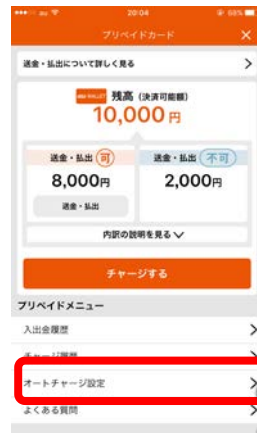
●●●○○ au 20:04 69%

プリペイドカード

送金・払出について詳しく見る

au WALLET 残高（決済可能額）
10,000円

送金・払出 可
8,000円
送金・払出

送金・払出 不可
2,000円

内訳の説明を見る

チャージする

プリペイドメニュー

入出金履歴

チャージ履歴

オートチャージ設定

よくある質問